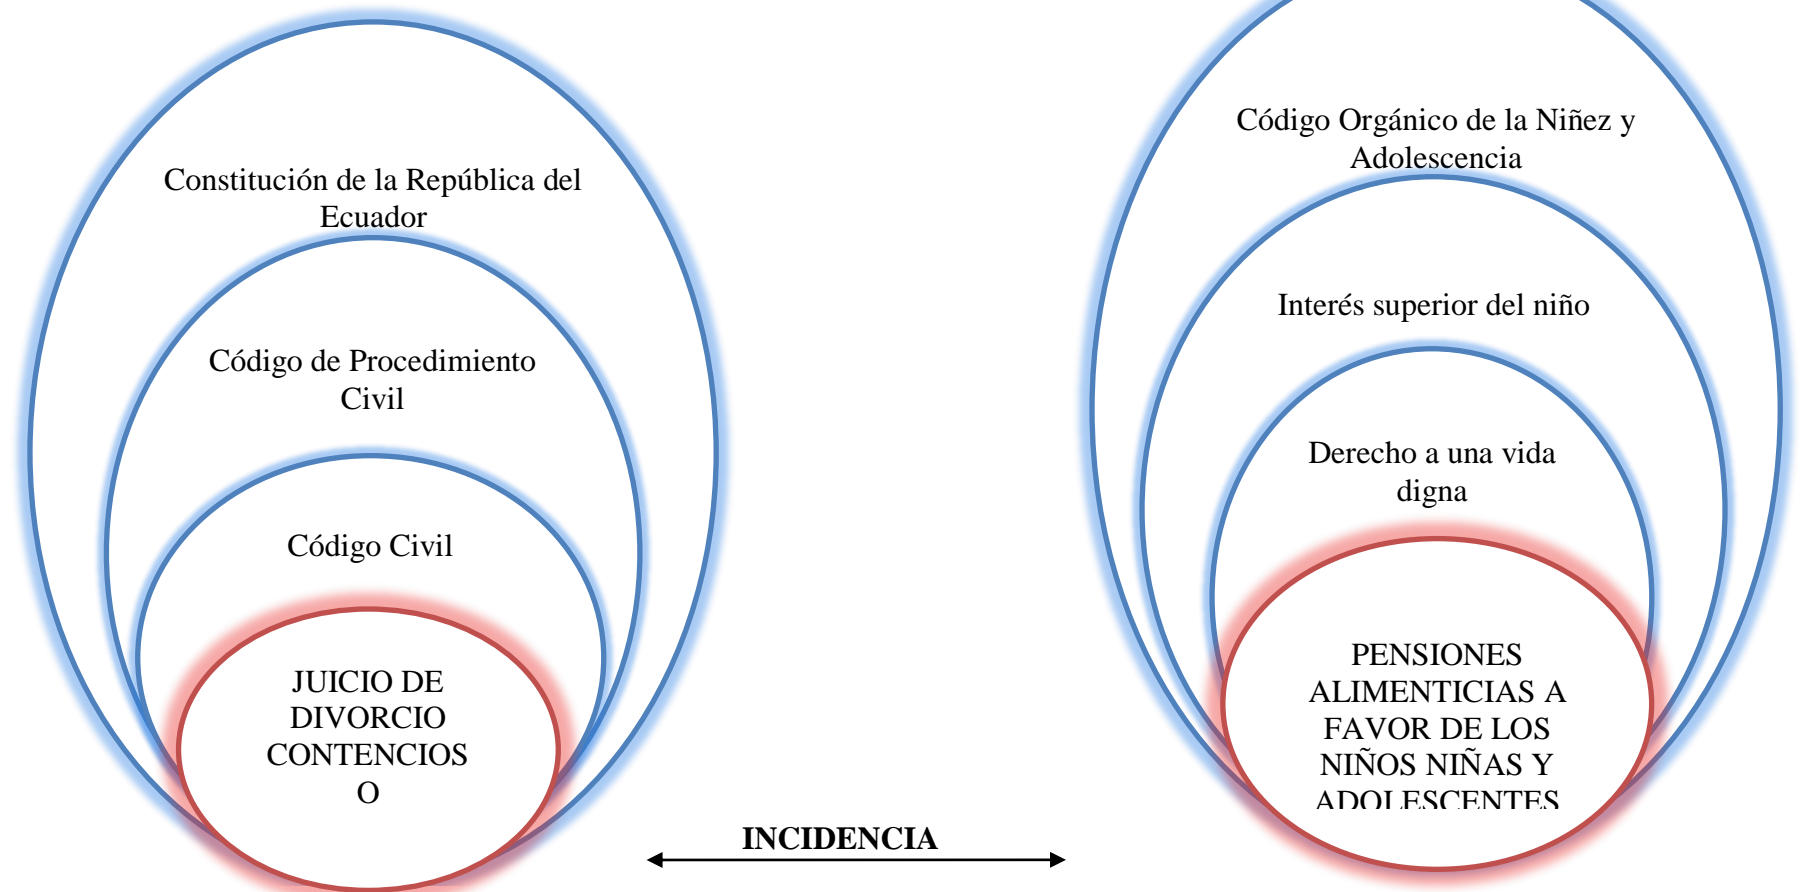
Constitución de la República del Ecuador

Código de Procedimiento Civil

Código Civil

JUICIO DE DIVORCIO CONTENCIOS O

INCIDENCIA

Código Orgánico de la Niñez y Adolescencia

Interés superior del niño

Derecho a una vida digna

PENSIONES ALIMENTICIAS A FAVOR DE LOS NIÑOS NIÑAS Y ADOLESCENTES